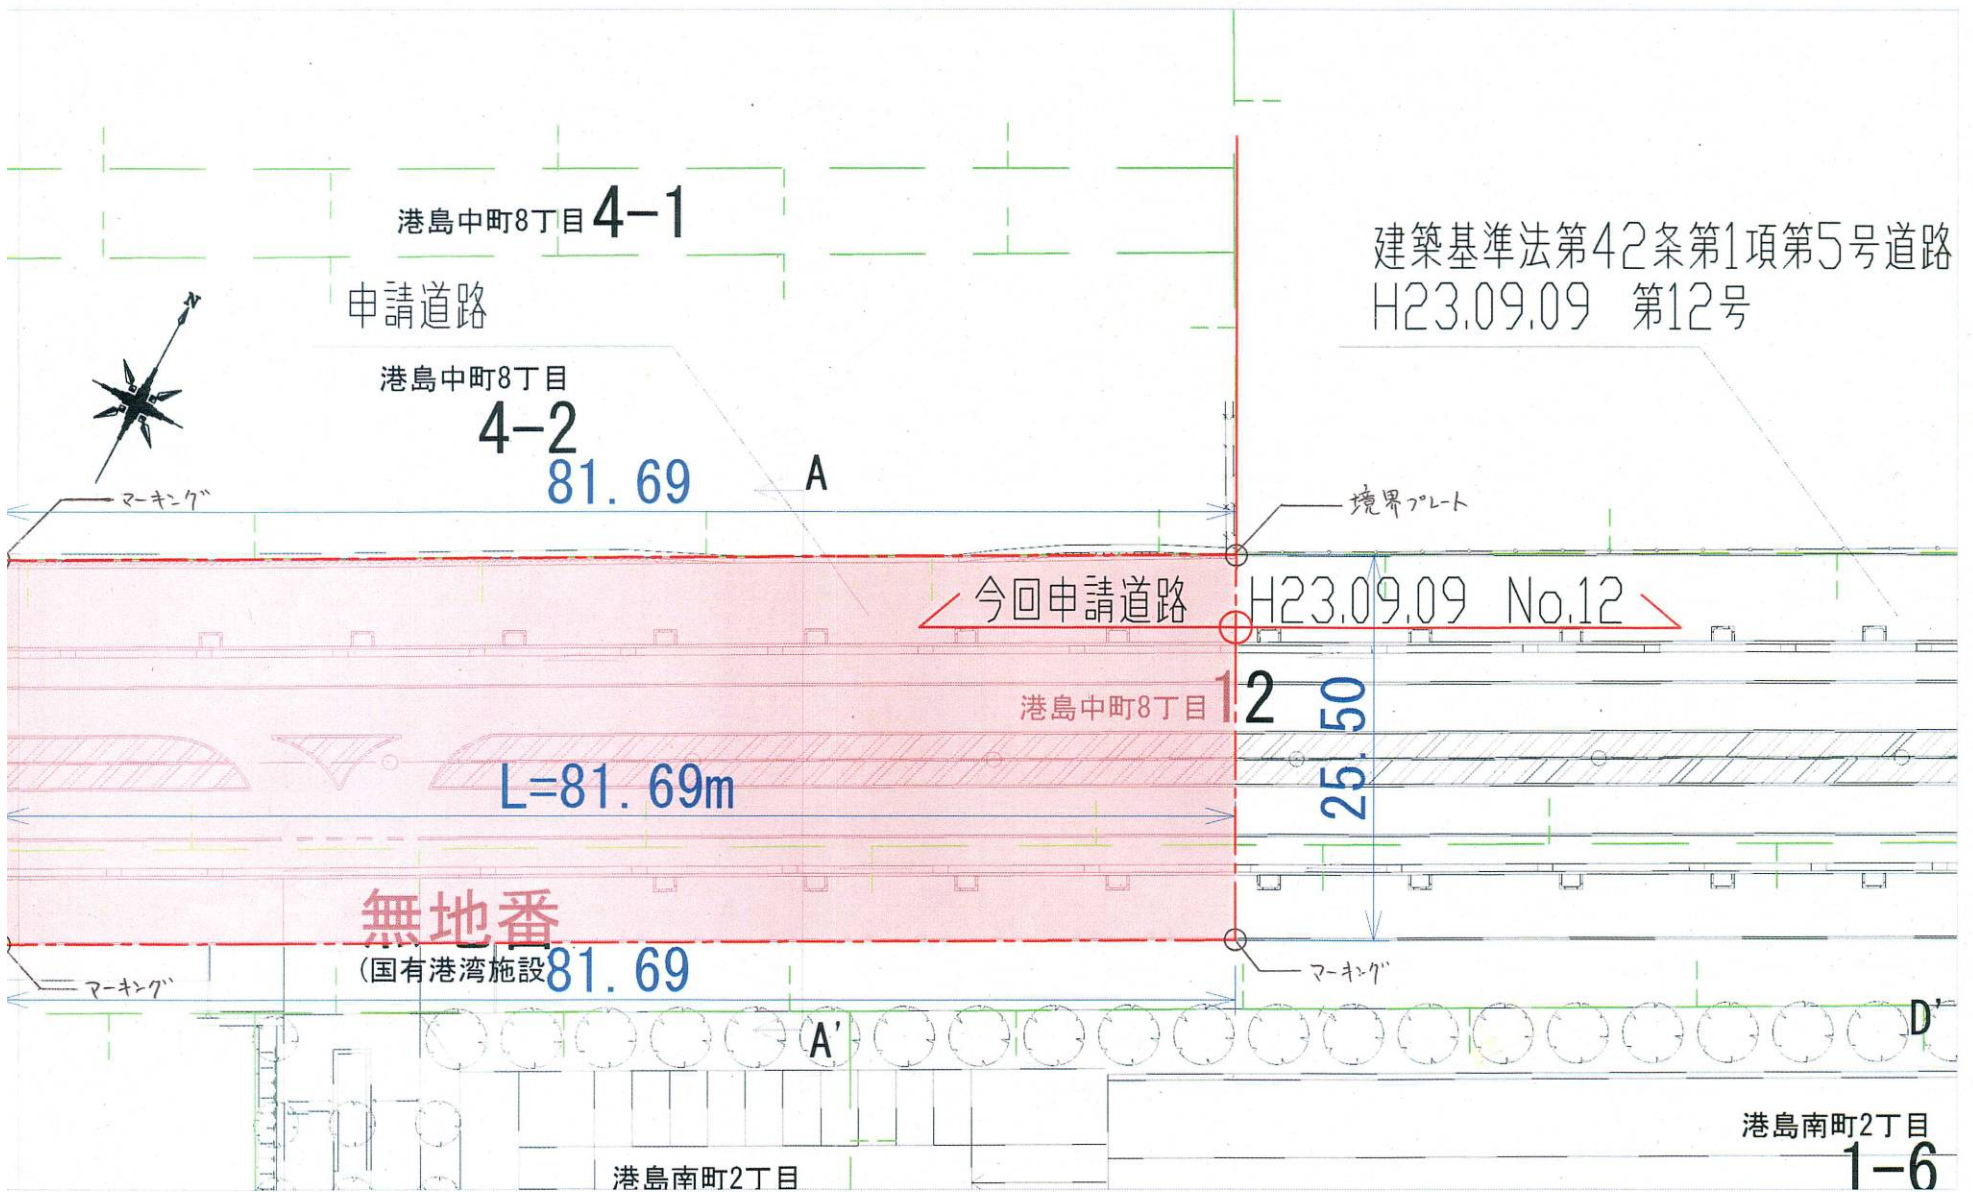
港島中町8丁目 4−1

建築基準法第42条第1項第5号道路
H23.09.09 第12号

申請道路

N

港島中町8丁目
4−2
81.69

A

マーキング

境界プレート

今回申請道路

H23.09.09 No.12

港島中町8丁目 12

25.50

L=81.69m

無地番
(国有港湾施設) 81.69

マーキング

マーキング

A'

D'

港島南町2丁目
1−6

港島南町2丁目